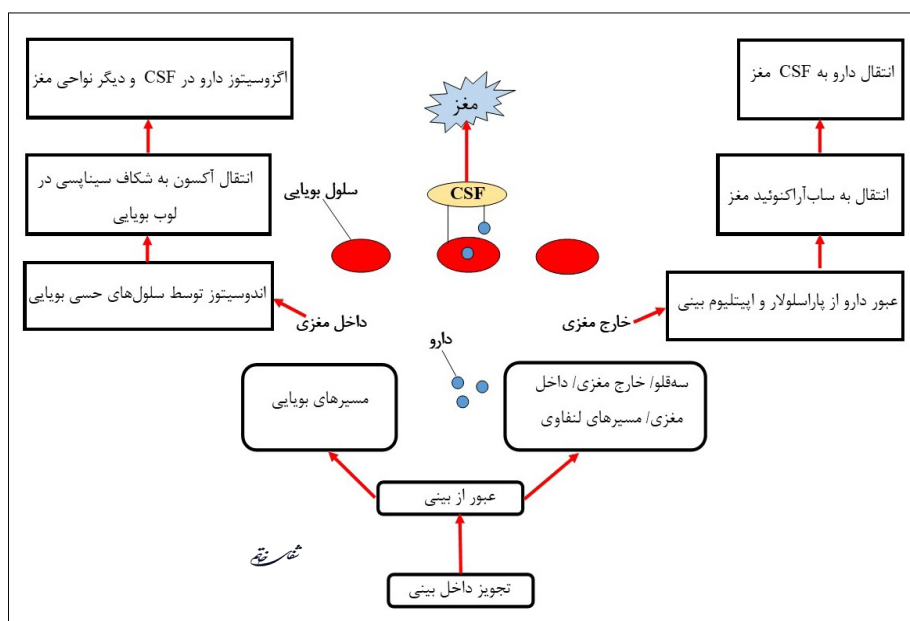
اگزوسیتوز دارو در CSF و دیگر نواحی مغز

مغز

انتقال دارو به CSF مغز

انتقال آکسون به شکاف سیناپسی در لوب بویایی

سلول بویایی

CSF

انتقال به ساب‌آراکنوئید مغز

اندوسیتوز توسط سلول‌های حسی بویایی

داخل مغزی

خارج مغزی

عبور دارو از پاراسلولار و اپیتلیوم بینی

دارو

مسیرهای بویایی

سه‌قلو/ خارج مغزی/ داخل مغزی/ مسیرهای لنفاوی

عبور از بینی

تجویز داخل بینی